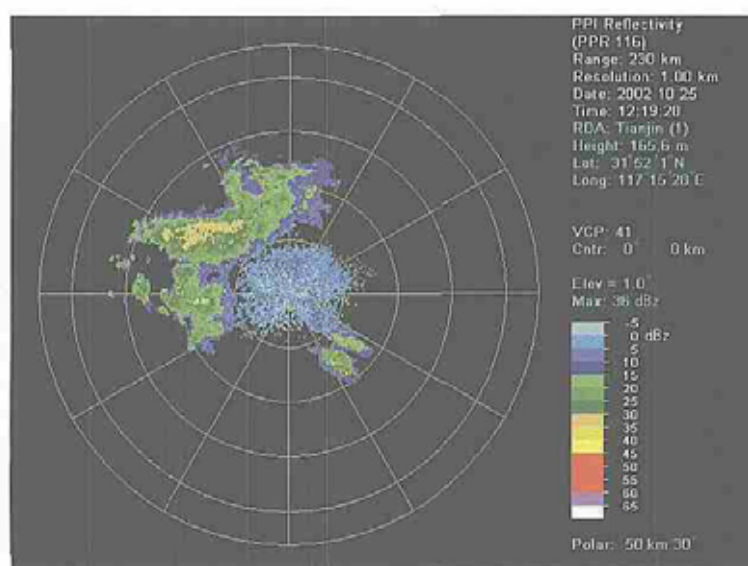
PPI Reflectivity
(PPR 116)
Range: 230 km
Resolution: 1.00 km
Date: 2002 10 25
Time: 12:19:20
RDA: Tianjin (1)
Height: 165.6 m
Lat: 31°52'1"N
Long: 117°15'20"E

VCP: 41
Cntr: 0° 0 km

Elev = 1.0°
Max: 36 dBz

-5
0 dBz
5
10
15
20
25
30
35
40
45
50
55
60
65

Polar: 50 km 30°